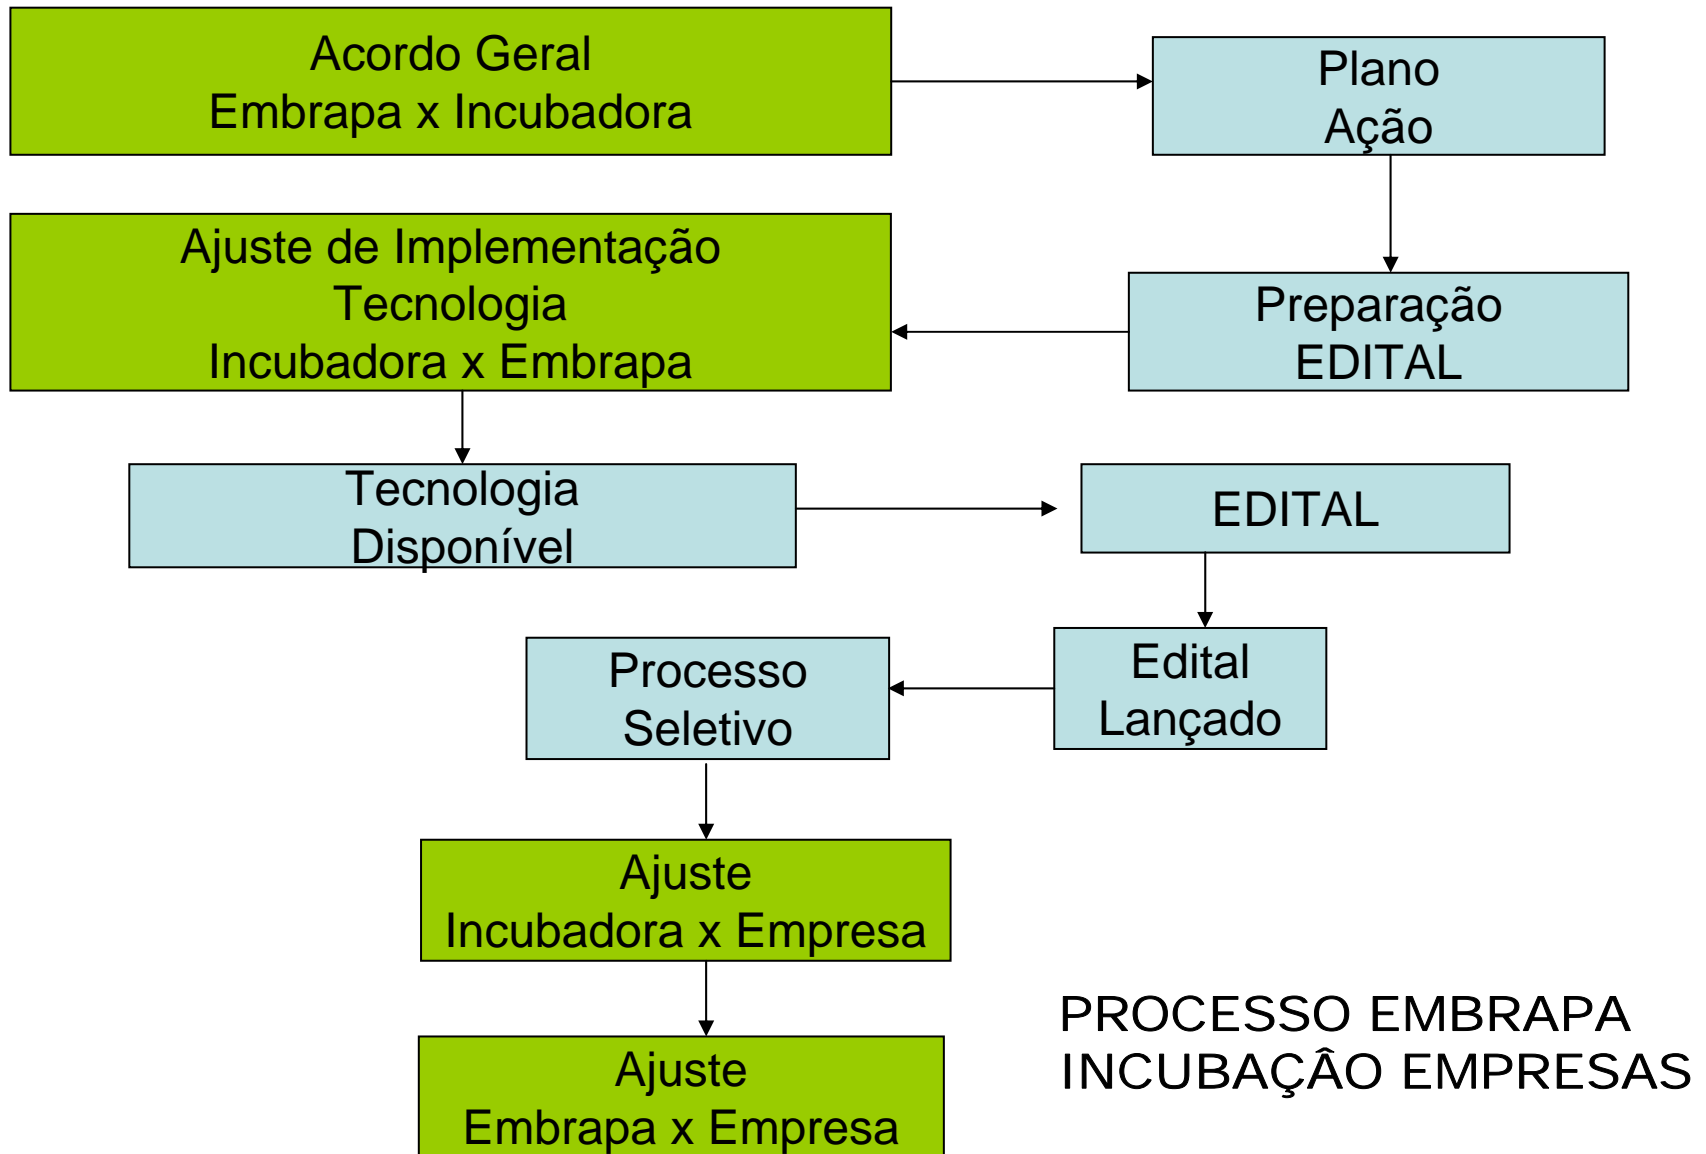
Acordo Geral
Embrapa x Incubadora

Plano
Ação

Ajuste de Implementação
Tecnologia
Incubadora x Embrapa

Preparação
EDITAL

Tecnologia
Disponível

EDITAL

Edital
Lançado

Processo
Seletivo

Ajuste
Incubadora x Empresa

Ajuste
Embrapa x Empresa

PROCESSO EMBRAPA
INCUBAÇÂO EMPRESAS